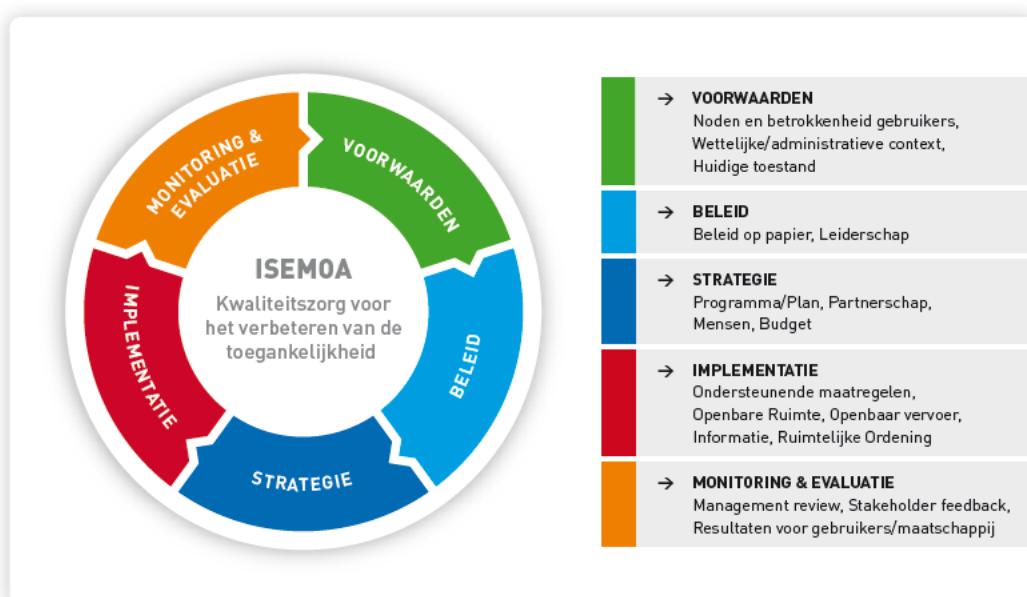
MONITORING & EVALUATIE

VOORWAARDEN

IMPLEMENTATIE

ISEMOA

Kwaliteitszorg voor het verbeteren van de toegankelijkheid

BELEID

STRATEGIE

→ VOORWAARDEN
Noden en betrokkenheid gebruikers, Wettelijke/administratieve context, Huidige toestand

→ BELEID
Beleid op papier, Leiderschap

→ STRATEGIE
Programma/Plan, Partnerschap, Mensen, Budget

→ IMPLEMENTATIE
Ondersteunende maatregelen, Openbare Ruimte, Openbaar vervoer, Informatie, Ruimtelijke Ordening

→ MONITORING & EVALUATIE
Management review, Stakeholder feedback, Resultaten voor gebruikers/maatschappij